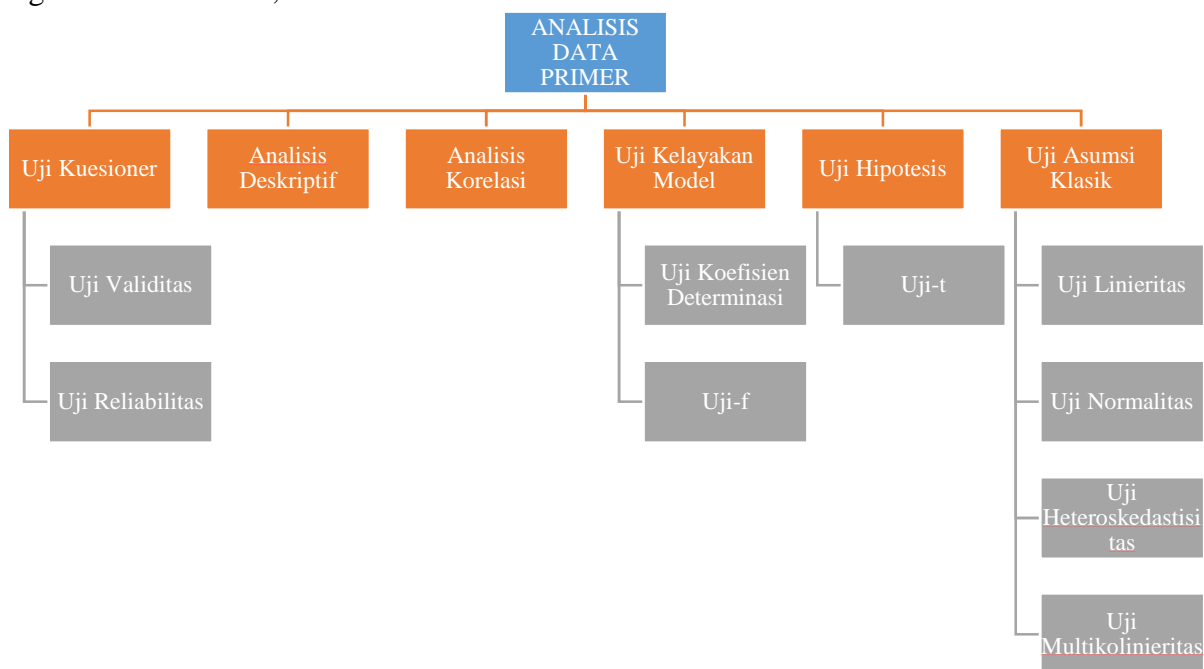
ANALISIS DATA PRIMER

Uji Kuesioner

Uji Validitas

Uji Reliabilitas

Analisis Deskriptif

Analisis Korelasi

Uji Kelayakan Model

Uji Koefisien Determinasi

Uji-f

Uji Hipotesis

Uji-t

Uji Asumsi Klasik

Uji Linieritas

Uji Normalitas

Uji Heteroskedastisitas

Uji Multikolinieritas